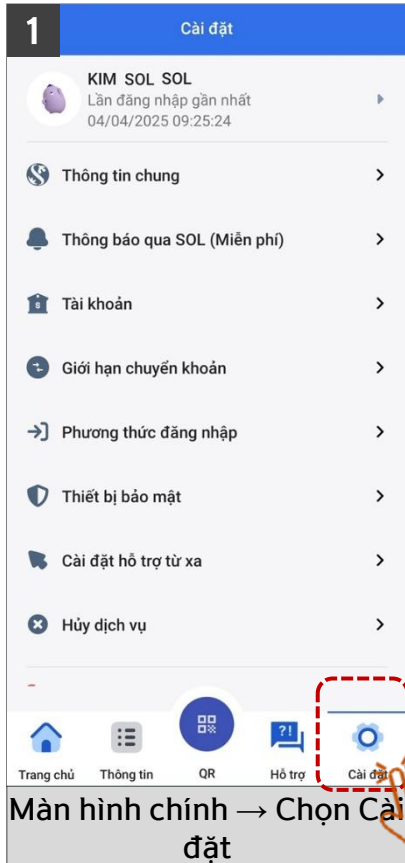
1

Cài đặt

KIM SOL SOL
Lần đăng nhập gần nhất
04/04/2025 09:25:24

Thông tin chung

Thông báo qua SOL (Miễn phí)

Tài khoản

Giới hạn chuyển khoản

Phương thức đăng nhập

Thiết bị bảo mật

Cài đặt hỗ trợ từ xa

Hủy dịch vụ

Trang chủ
Thông tin
QR
Hỗ trợ
Cài đặt

Màn hình chính → Chọn Cài đặt